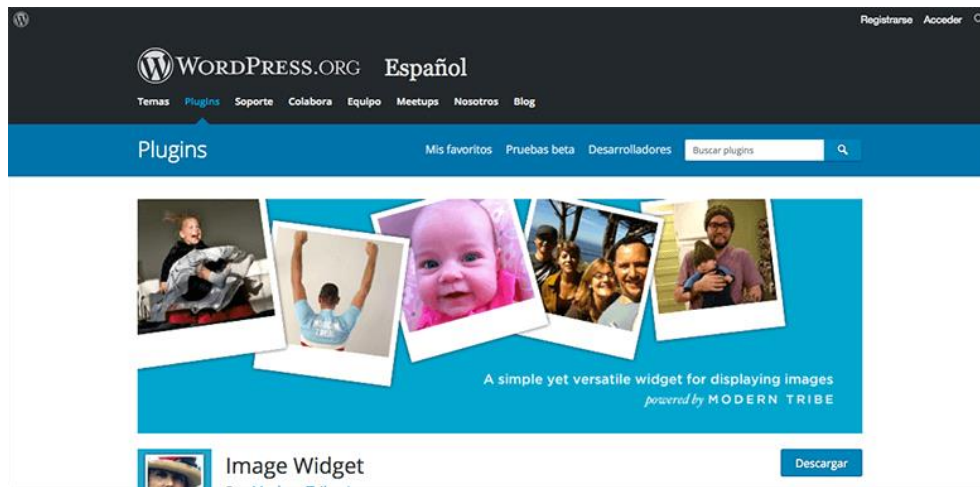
Registrarse Acceder

WordPress.org Español

Temas Plugins Soporte Colabora Equipo Meetups Nosotros Blog

Plugins

Mis favoritos Pruebas beta Desarrolladores Buscar plugins

A simple yet versatile widget for displaying images
powered by MODERN TRIBE

Image Widget

Descargar

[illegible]